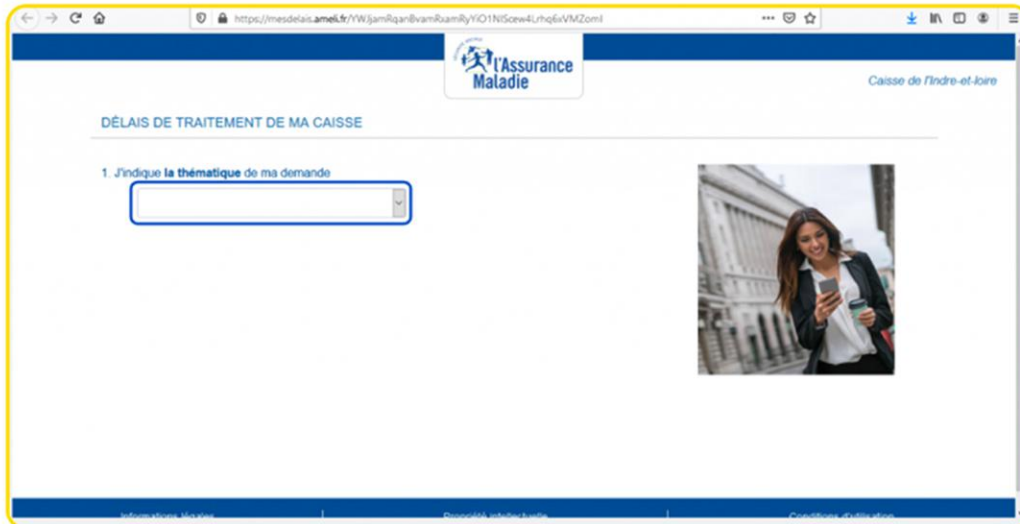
https://mesdelais.ameli.fr/YWJjamRqanBvamRxamRyYiO1NISoew4Lrhq6xVMZoml

l'Assurance Maladie

Caisse de l'Indre-et-loire

DÉLAIS DE TRAITEMENT DE MA CAISSE

1. J'indique **la thématique** de ma demande

Informations légales | Propriété intellectuelle | Conditions d'utilisation